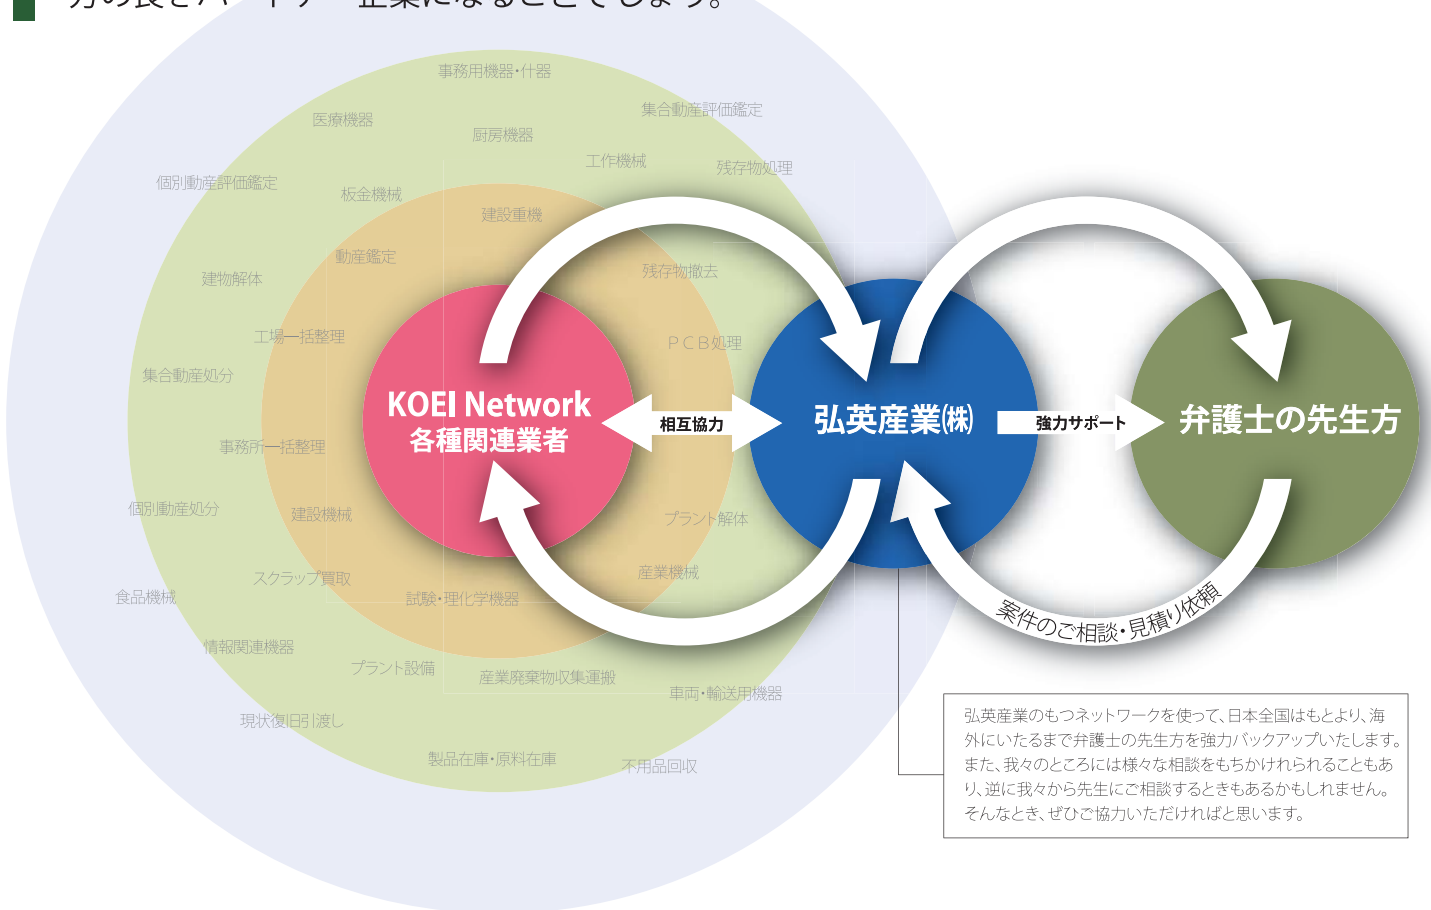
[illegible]

事務用機器・什器
集合動産評価鑑定
医療機器
厨房機器
工作機械
残存物処理
個別動産評価鑑定
板金機械
建設重機
動産鑑定
残存物撤去
建物解体
工場一括整理
PCB処理
集合動産処分
KOEI Network
各種関連業者
相互協力
弘英産業㈱
強力サポート
弁護士の先生方
事務所一括整理
個別動産処分
建設機械
プラント解体
スクラップ買取
産業機械
食品機械
試験・理化学機器
情報関連機器
案件のご相談・見積り依頼
プラント設備
産業廃棄物収集運搬
車両・輸送用機器
現状復旧引渡し
製品在庫・原料在庫
不用品回収

弘英産業のもつネットワークを使って、日本全国はもとより、海外にいたるまで弁護士の先生方を強力バックアップいたします。また、我々のところには様々な相談をもちかけられることもあり、逆に我々から先生にご相談するときもあるかもしれません。そんなとき、ぜひご協力いただければと思います。